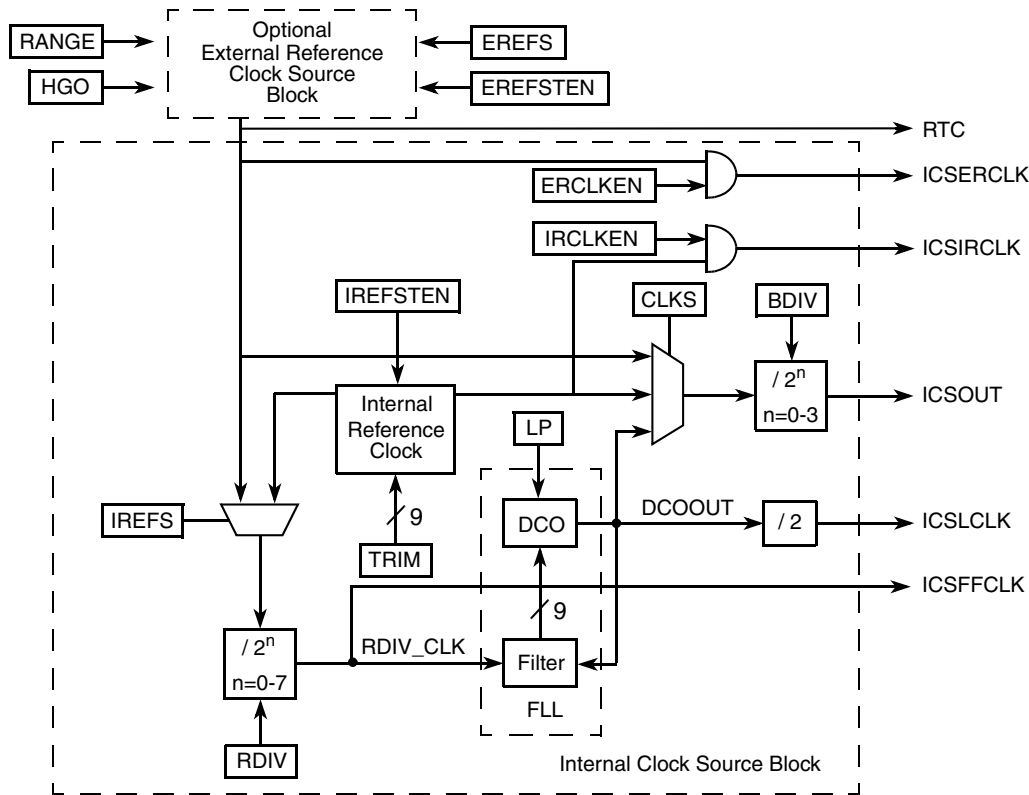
RANGE
HGO
Optional External Reference Clock Source Block
EREFS
EREFSTEN
RTC
ERCLKEN
ICSERCLK
IRCLKEN
ICSIRCLK
IREFSTEN
CLKS
BDIV
Internal Reference Clock
$/ 2^n$
$n=0\text{-}3$
ICSOUT
LP
IREFS
9
TRIM
DCO
DCOOUT
/ 2
ICSLCLK
ICSFFCLK
9
$/ 2^n$
$n=0\text{-}7$
RDIV_CLK
Filter
FLL
RDIV
Internal Clock Source Block